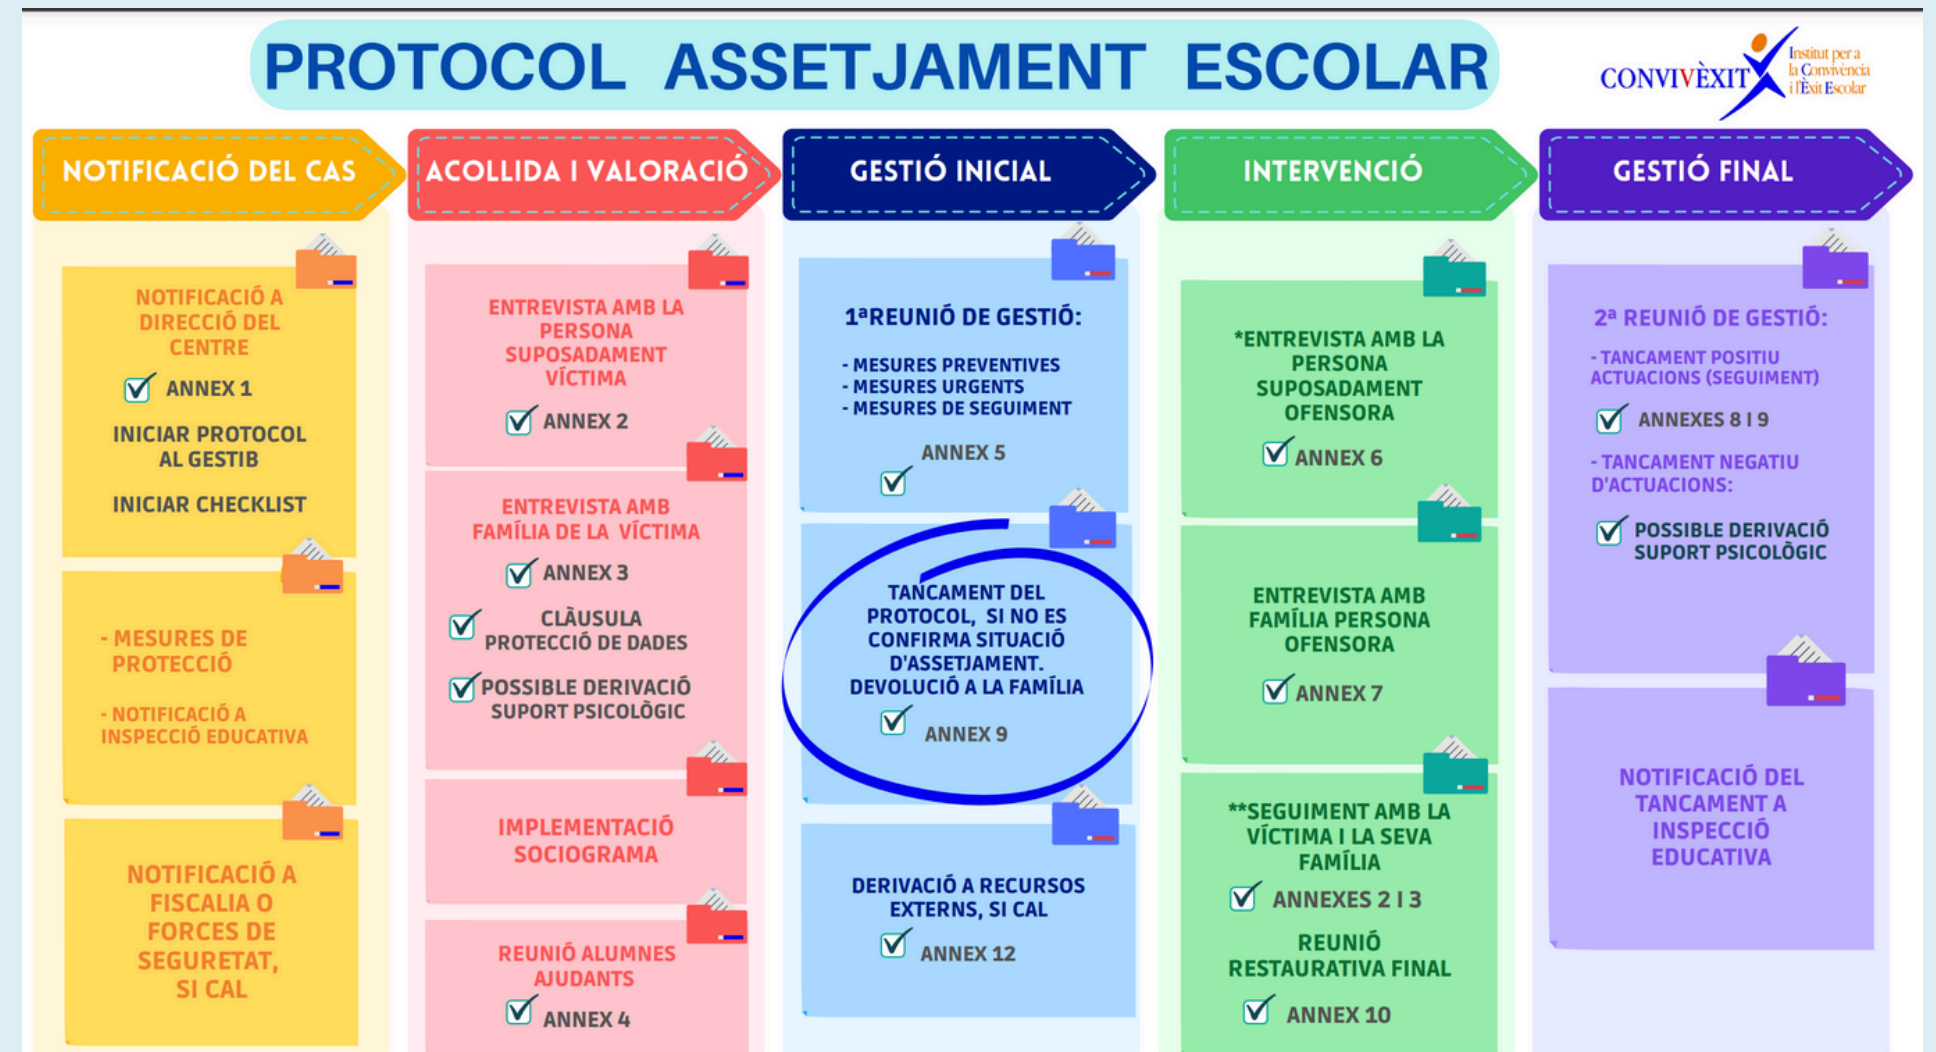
PROTOCOL ASSETJAMENT ESCOLAR

CONVIVÈXIT Institut per a la Convivència i l'Èxit Escolar

NOTIFICACIÓ DEL CAS

NOTIFICACIÓ A DIRECCIÓ DEL CENTRE

ANNEX 1

INICIAR PROTOCOL AL GESTIB

INICIAR CHECKLIST

- MESURES DE PROTECCIÓ

- NOTIFICACIÓ A INSPECCIÓ EDUCATIVA

NOTIFICACIÓ A FISCALIA O FORCES DE SEGURETAT, SI CAL

ACOLLIDA I VALORACIÓ

ENTREVISTA AMB LA PERSONA SUPOSADAMENT VÍCTIMA

ANNEX 2

ENTREVISTA AMB FAMÍLIA DE LA VÍCTIMA

ANNEX 3

CLÀUSULA PROTECCIÓ DE DADES

POSSIBLE DERIVACIÓ SUPORT PSICOLÒGIC

IMPLEMENTACIÓ SOCIOGRAMA

REUNIÓ ALUMNES AJUDANTS

ANNEX 4

GESTIÓ INICIAL

1ªREUNIÓ DE GESTIÓ:

- MESURES PREVENTIVES
- MESURES URGENTS
- MESURES DE SEGUIMENT

ANNEX 5

TANCAMENT DEL PROTOCOL, SI NO ES CONFIRMA SITUACIÓ D'ASSETJAMENT. DEVOLUCIÓ A LA FAMÍLIA

ANNEX 9

DERIVACIÓ A RECURSOS EXTERNS, SI CAL

ANNEX 12

INTERVENCIÓ

*ENTREVISTA AMB LA PERSONA SUPOSADAMENT OFENSORA

ANNEX 6

ENTREVISTA AMB FAMÍLIA PERSONA OFENSORA

ANNEX 7

**SEGUIMENT AMB LA VÍCTIMA I LA SEVA FAMÍLIA

ANNEXES 2 I 3

REUNIÓ RESTAURATIVA FINAL

ANNEX 10

GESTIÓ FINAL

2ª REUNIÓ DE GESTIÓ:

- TANCAMENT POSITIU ACTUACIONS (SEGUIMENT)

ANNEXES 8 I 9

- TANCAMENT NEGATIU D'ACTUACIONS:

POSSIBLE DERIVACIÓ SUPORT PSICOLÒGIC

NOTIFICACIÓ DEL TANCAMENT A INSPECCIÓ EDUCATIVA